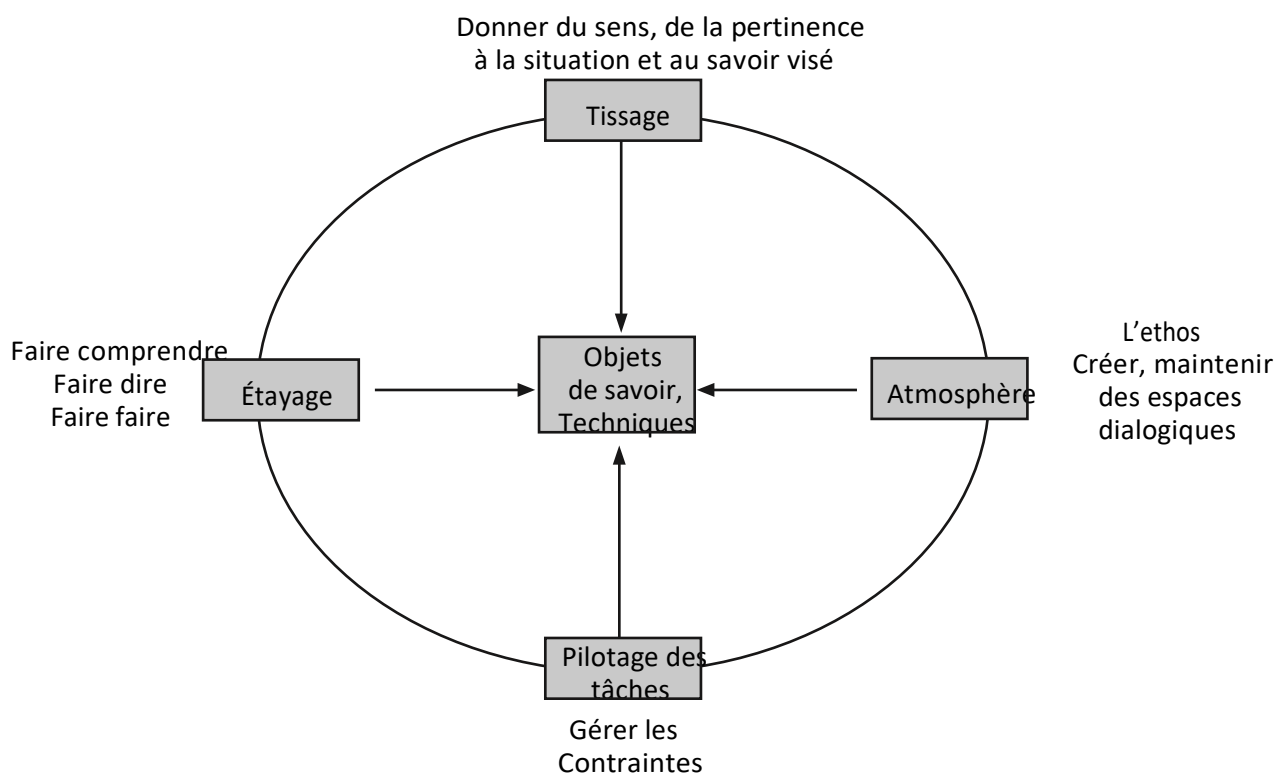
Donner du sens, de la pertinence
à la situation et au savoir visé

Tissage

Faire comprendre
Faire dire
Faire faire

Étayage

Objets
de savoir,
Techniques

Atmosphère

L'ethos
Créer, maintenir
des espaces
dialogiques

Pilotage des
tâches

Gérer les
Contraintes